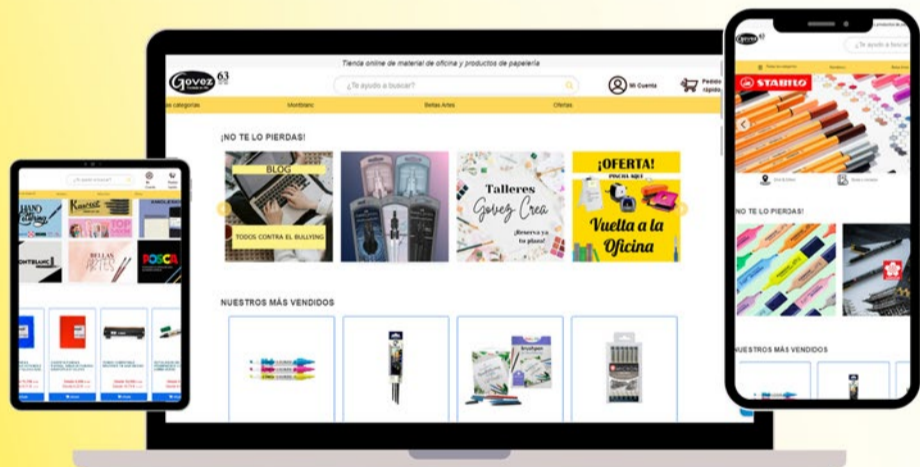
Tienda online de material de oficina y productos de papelería

Govez 63

¿Te ayudo a buscar?

Mi Cuenta

Pedido rápido

Categorías

Montblanc

Bellas Artes

Ofertas

¡NO TE LO PIERDAS!

BLOG

TODOS CONTRA EL BULLYING

Talleres Govez Crea

¡Reserva ya tu plaza!

¡OFERTA!

Vuelta a la Oficina

NUESTROS MÁS VENDIDOS

STABILO

NO TE LO PIERDAS!

NUESTROS MÁS VENDIDOS

MONTBLANC

BELLAS ARTES

POSCA